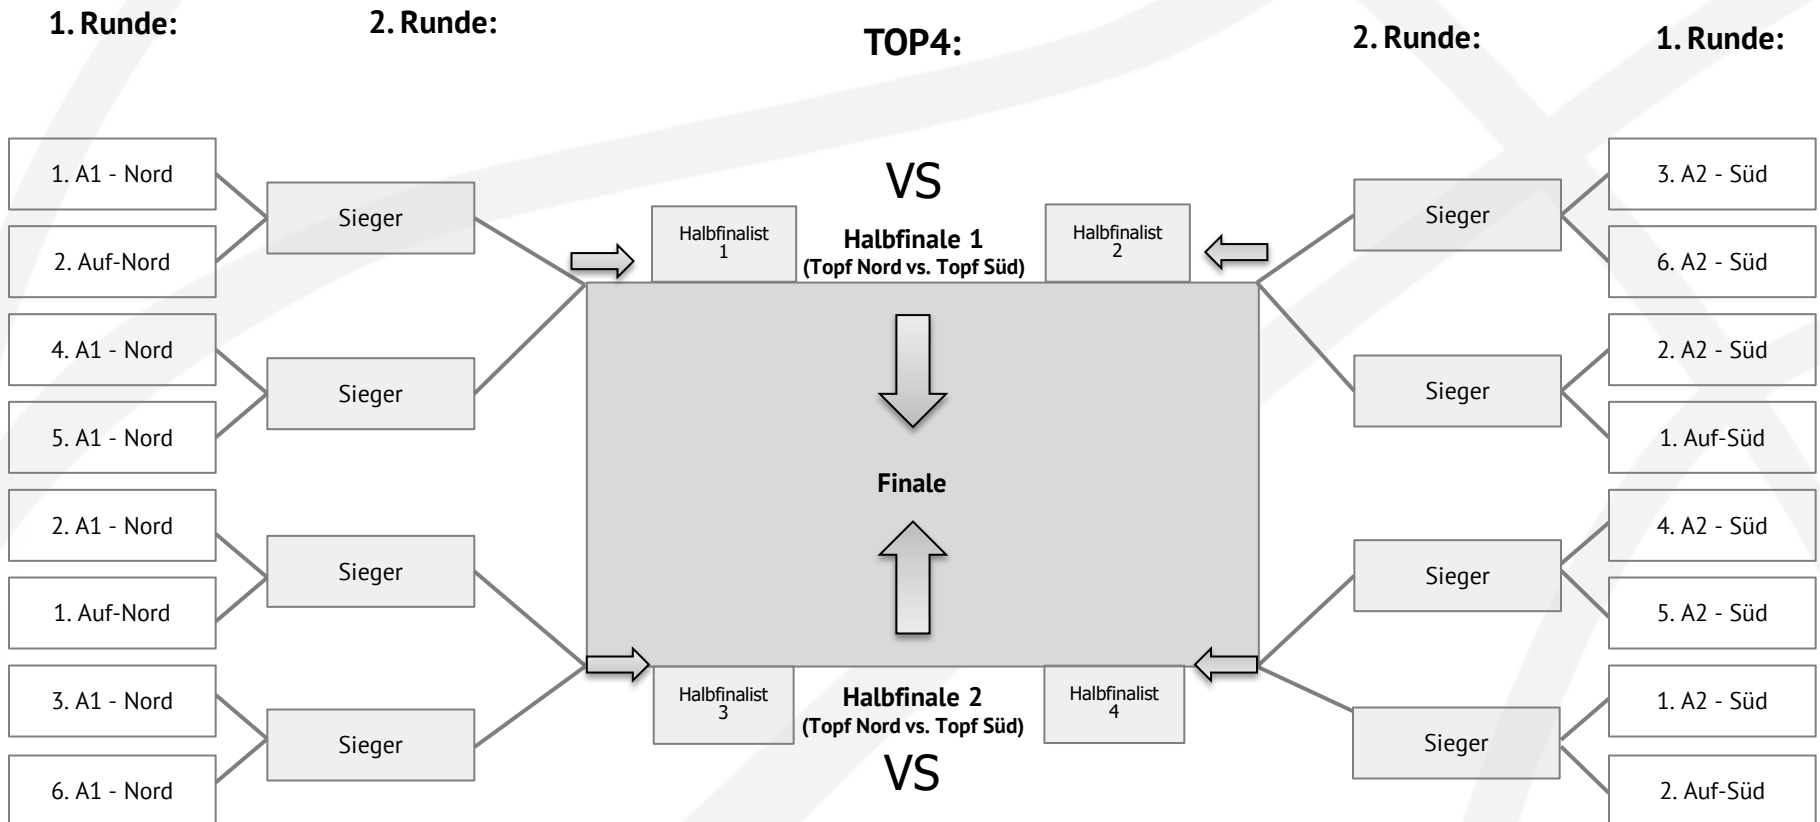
1. Runde:

2. Runde:

TOP4:

2. Runde:

1. Runde:

1. A1 - Nord

2. Auf-Nord

Sieger

4. A1 - Nord

5. A1 - Nord

Sieger

2. A1 - Nord

1. Auf-Nord

Sieger

3. A1 - Nord

6. A1 - Nord

Sieger

VS

Halbfinalist 1

Halbfinale 1
(Topf Nord vs. Topf Süd)

Halbfinalist 2

Finale

Halbfinalist 3

Halbfinale 2
(Topf Nord vs. Topf Süd)

Halbfinalist 4

VS

Sieger

3. A2 - Süd

6. A2 - Süd

Sieger

2. A2 - Süd

1. Auf-Süd

Sieger

4. A2 - Süd

5. A2 - Süd

Sieger

1. A2 - Süd

2. Auf-Süd